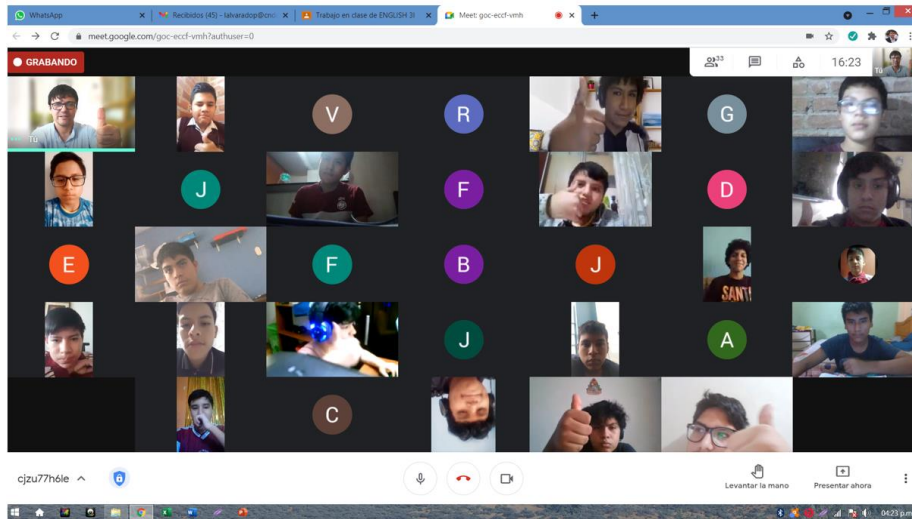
WhatsApp
Recibidos (45) - talvaradop@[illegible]
Trabajo en clase de ENGLISH III
Meet: goc-eccf-vmh

meet.google.com/goc-eccf-vmh?authuser=0

GRABANDO

33

16:23

Tú

Tú

V

R

G

J

F

D

E

F

B

J

SANT

J

A

C

cjzu77h6le

Levantar la mano

Presentar ahora

04:23 p.m.